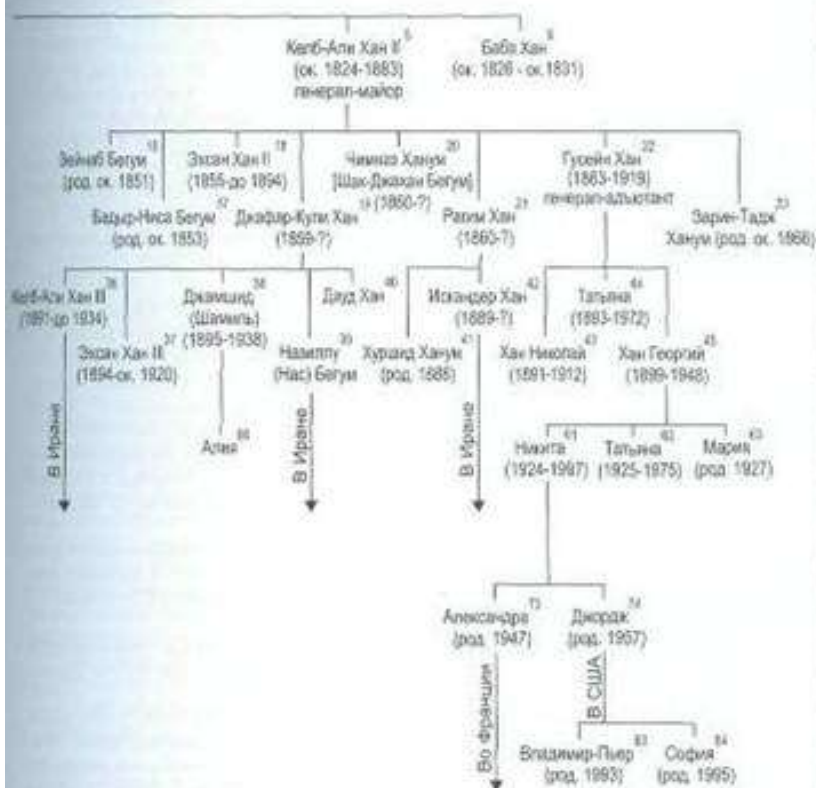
Келб-Али Хан II $^{5}$ (ок. 1824-1883) генерал-майор

Баба Хан $^{6}$ (ок. 1826 - ок. 1831)

Зейнаб Бегум $^{16}$ (род. ок. 1851)

Эхсан Хан II $^{18}$ (1855-до 1894)

Чимназ Ханум $^{20}$ [Шах-Джахан Бегум] (1860-?)

Гусейн Хан $^{22}$ (1863-1919) генерал-адъютант

Бадыр-Ниса Бегум $^{17}$ (род. ок. 1853)

Джафар-Кули Хан $^{19}$ (1859-?)

Рахим Хан $^{21}$ (1863-?)

Зарин-Тадж $^{23}$ Ханум (род. ок. 1866)

Келб-Али Хан III $^{36}$ (1891-до 1934)

Эхсан Хан III $^{37}$ (1894-ок. 1920)

Джамшид $^{38}$ (Шамиль) (1895-1938)

Дауд Хан $^{40}$

Назиллу $^{39}$ (Нас) Бегум

Искандер Хан $^{42}$ (1889-?)

Хуршид Ханум $^{41}$ (род. 1886)

Татьяна $^{44}$ (1893-1972)

Хан Николай $^{43}$ (1891-1912)

Хан Георгий $^{45}$ (1899-1948)

В Иране

Алия $^{66}$

В Иране

В Иране

Никита $^{61}$ (1924-1997)

Татьяна $^{62}$ (1925-1975)

Мария $^{63}$ (род. 1927)

Александра $^{73}$ (род. 1947)

Джордж $^{74}$ (род. 1957)

Во Францию

В США

Владимир-Пьер $^{83}$ (род. 1993)

София $^{84}$ (род. 1995)